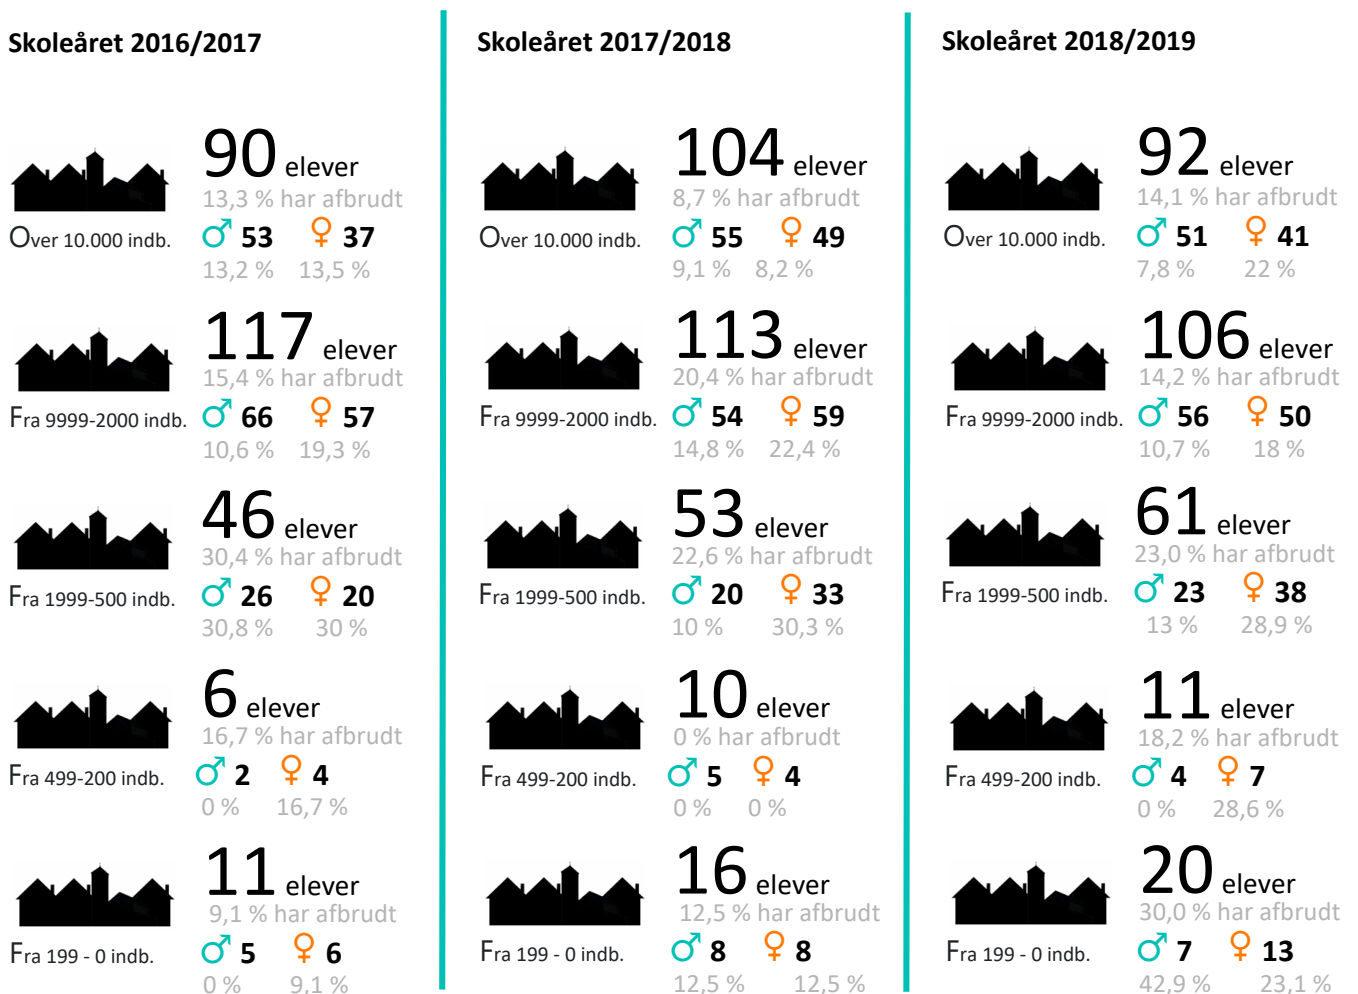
Skoleåret 2016/2017

90 elever
13,3 % har afbrudt
Over 10.000 indb.
♂ 53 ♀ 37
13,2 % 13,5 %

117 elever
15,4 % har afbrudt
Fra 9999-2000 indb.
♂ 66 ♀ 57
10,6 % 19,3 %

46 elever
30,4 % har afbrudt
Fra 1999-500 indb.
♂ 26 ♀ 20
30,8 % 30 %

6 elever
16,7 % har afbrudt
Fra 499-200 indb.
♂ 2 ♀ 4
0 % 16,7 %

11 elever
9,1 % har afbrudt
Fra 199 - 0 indb.
♂ 5 ♀ 6
0 % 9,1 %

Skoleåret 2017/2018

104 elever
8,7 % har afbrudt
Over 10.000 indb.
♂ 55 ♀ 49
9,1 % 8,2 %

113 elever
20,4 % har afbrudt
Fra 9999-2000 indb.
♂ 54 ♀ 59
14,8 % 22,4 %

53 elever
22,6 % har afbrudt
Fra 1999-500 indb.
♂ 20 ♀ 33
10 % 30,3 %

10 elever
0 % har afbrudt
Fra 499-200 indb.
♂ 5 ♀ 4
0 % 0 %

16 elever
12,5 % har afbrudt
Fra 199 - 0 indb.
♂ 8 ♀ 8
12,5 % 12,5 %

Skoleåret 2018/2019

92 elever
14,1 % har afbrudt
Over 10.000 indb.
♂ 51 ♀ 41
7,8 % 22 %

106 elever
14,2 % har afbrudt
Fra 9999-2000 indb.
♂ 56 ♀ 50
10,7 % 18 %

61 elever
23,0 % har afbrudt
Fra 1999-500 indb.
♂ 23 ♀ 38
13 % 28,9 %

11 elever
18,2 % har afbrudt
Fra 499-200 indb.
♂ 4 ♀ 7
0 % 28,6 %

20 elever
30,0 % har afbrudt
Fra 199 - 0 indb.
♂ 7 ♀ 13
42,9 % 23,1 %